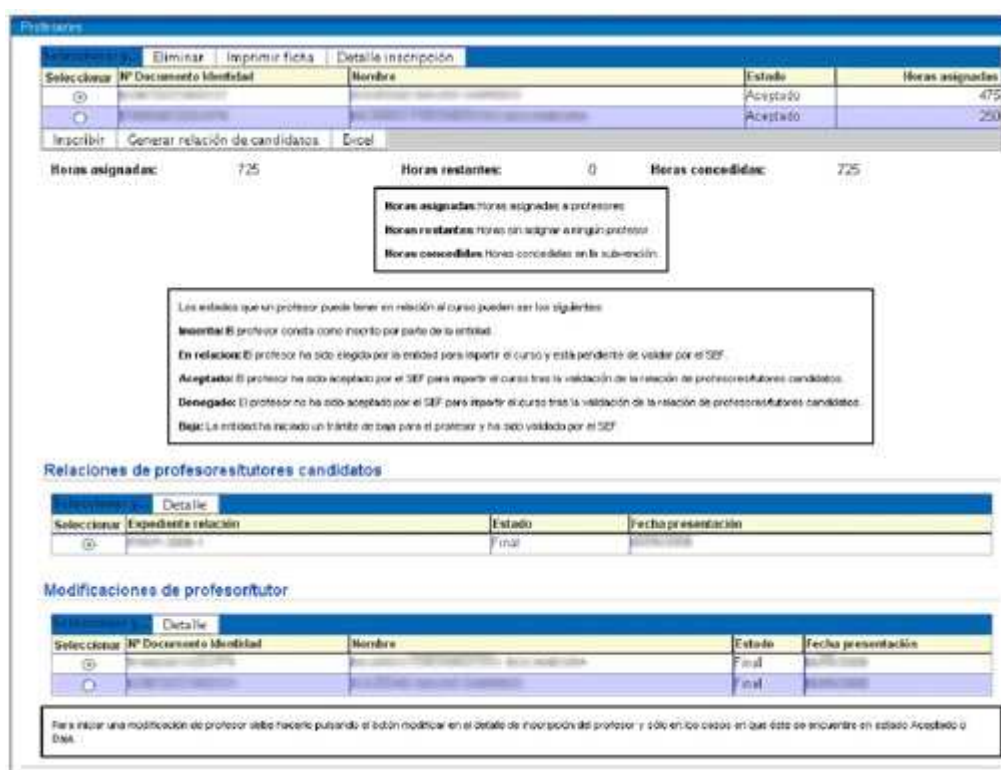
Profesores

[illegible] Eliminar Imprimir ficha Detalle inscripción

| Seleccionar | Nº Documento Identidad | Nombre | Estado | Horas asignadas |
|---|---|---|---|---|
| ⦿ | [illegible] | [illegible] | Aceptado | 475 |
| ○ | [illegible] | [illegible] | Aceptado | 250 |

Inscribir Generar relación de candidatos Excel

Horas asignadas: 725 Horas restantes: 0 Horas concedidas: 725

Horas asignadas: Horas asignadas a profesores
Horas restantes: Horas sin asignar a ningún profesor
Horas concedidas: Horas concedidas en la subvención

Los estados que un profesor puede tener en relación al curso pueden ser los siguientes:

Inscrito: El profesor consta como inscrito por parte de la entidad

En relacion: El profesor ha sido elegido por la entidad para impartir el curso y está pendiente de validar por el SEF

Aceptado: El profesor ha sido aceptado por el SEF para impartir el curso tras la validación de la relación de profesores/tutores candidatos.

Denegado: El profesor no ha sido aceptado por el SEF para impartir el curso tras la validación de la relación de profesores/tutores candidatos.

Baja: La entidad ha iniciado un trámite de baja para el profesor y ha sido validada por el SEF

Relaciones de profesores/tutores candidatos

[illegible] Detalle

| Seleccionar | Expediente relación | Estado | Fecha presentación |
|---|---|---|---|
| ⦿ | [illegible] | Final | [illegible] |

Modificaciones de profesor/tutor

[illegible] Detalle

| Seleccionar | Nº Documento Identidad | Nombre | Estado | Fecha presentación |
|---|---|---|---|---|
| ⦿ | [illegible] | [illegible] | Final | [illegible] |
| ○ | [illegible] | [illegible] | Final | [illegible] |

Para iniciar una modificación de profesor debe hacerlo pulsando el botón modificar en el detalle de inscripción del profesor y sólo en los casos en que éste se encuentre en estado Aceptado o Baja.